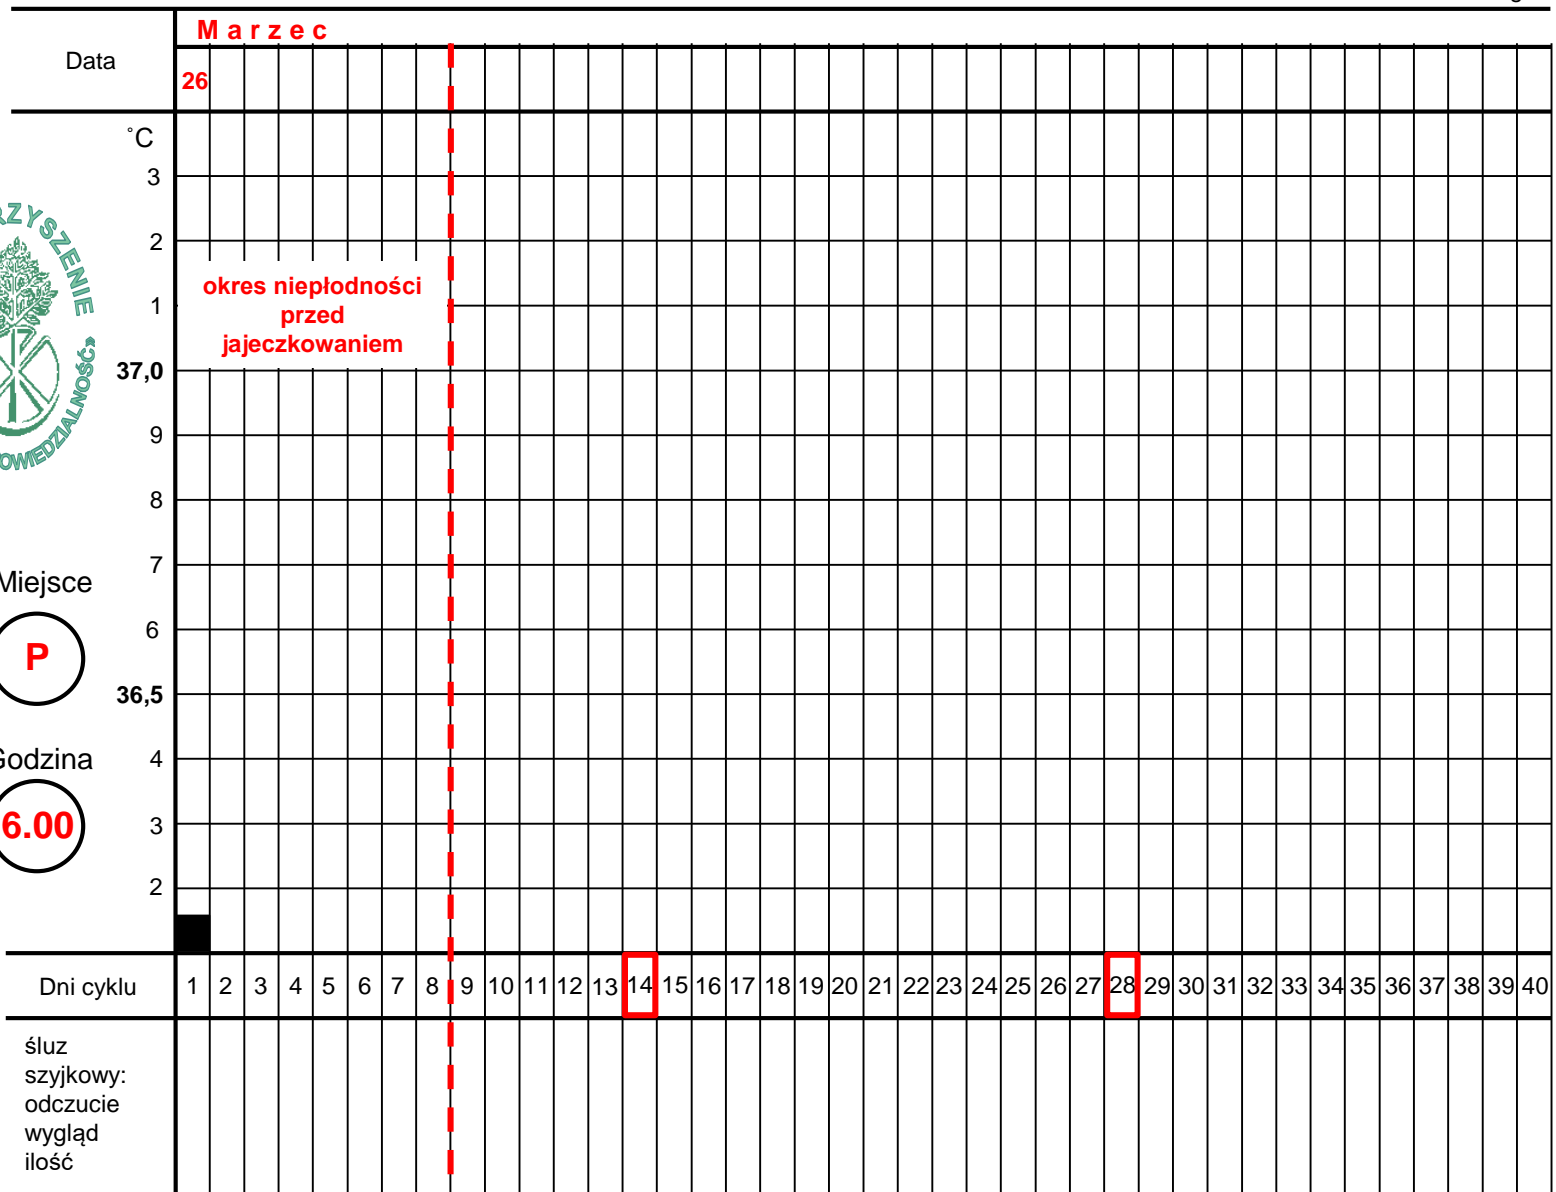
Data

Marzec

26

˚C
3
2
1
37,0
9
8
7
6
36,5
4
3
2

ZYSZENIE
OWIEDZIALNOŚĆ

okres niepłodności przed jajeczkowaniem

Miejsce
P

Godzina
6.00

| Dni cyklu | 1 | 2 | 3 | 4 | 5 | 6 | 7 | 8 | 9 | 10 | 11 | 12 | 13 | 14 | 15 | 16 | 17 | 18 | 19 | 20 | 21 | 22 | 23 | 24 | 25 | 26 | 27 | 28 | 29 | 30 | 31 | 32 | 33 | 34 | 35 | 36 | 37 | 38 | 39 | 40 |
|---|---|---|---|---|---|---|---|---|---|---|---|---|---|---|---|---|---|---|---|---|---|---|---|---|---|---|---|---|---|---|---|---|---|---|---|---|---|---|---|---|

śluz szyjkowy: odczucie wygląd ilość